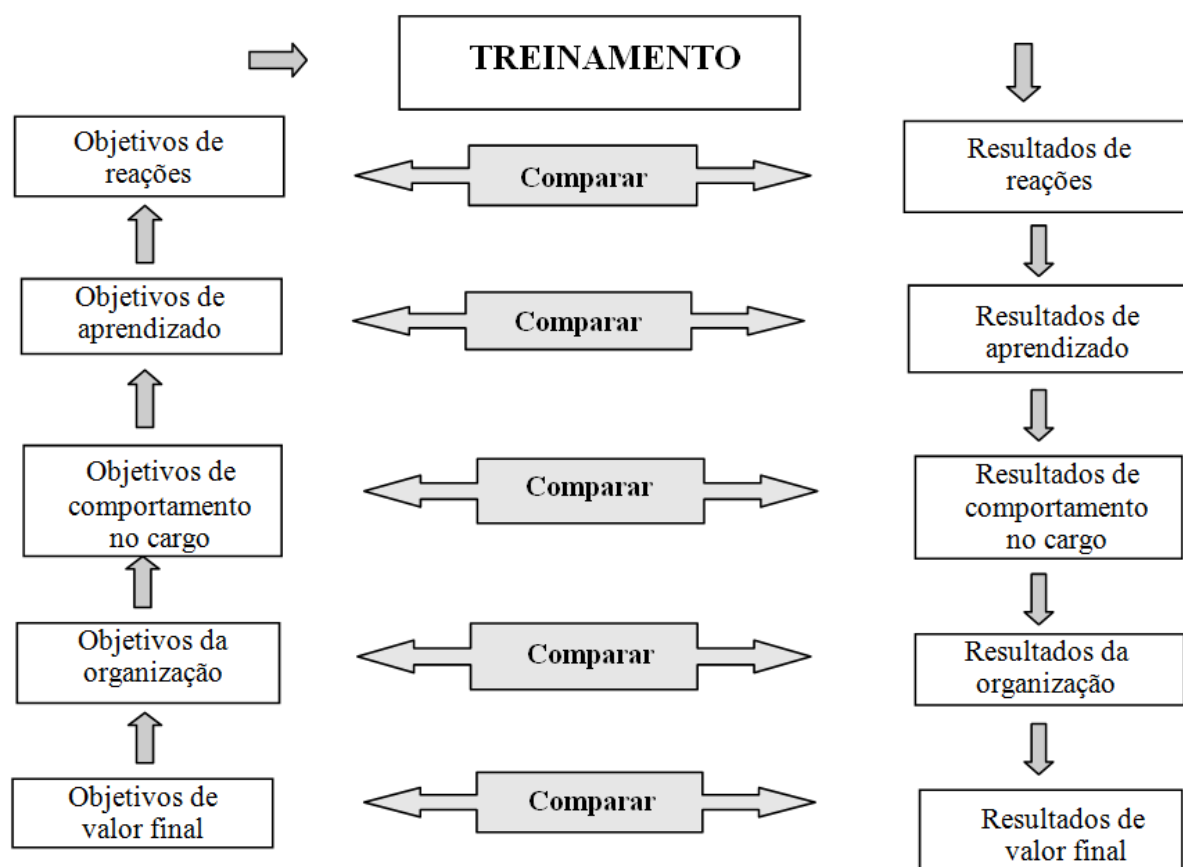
TREINAMENTO

Objetivos de reações

Comparar

Resultados de reações

Objetivos de aprendizado

Comparar

Resultados de aprendizado

Objetivos de comportamento no cargo

Comparar

Resultados de comportamento no cargo

Objetivos da organização

Comparar

Resultados da organização

Objetivos de valor final

Comparar

Resultados de valor final